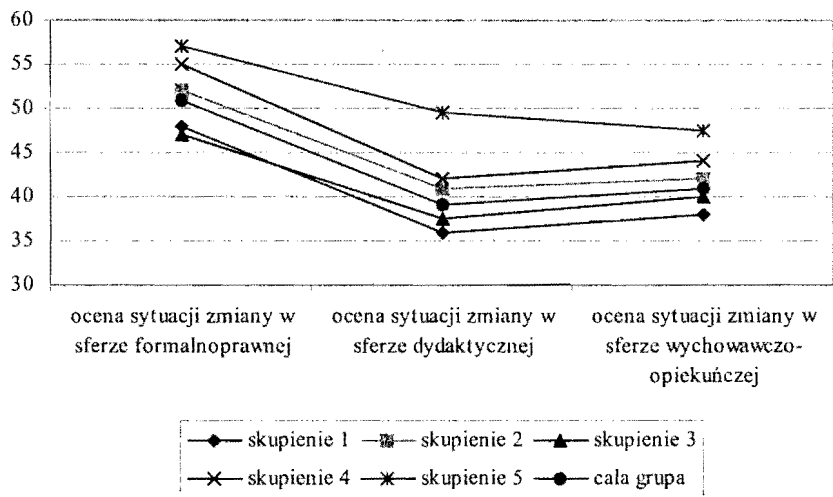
60
55
50
45
40
35
30

ocena sytuacji zmiany w sferze formalnoprawnej
ocena sytuacji zmiany w sferze dydaktycznej
ocena sytuacji zmiany w sferze wychowawczo-opiekuńczej

skupienie 1
skupienie 2
skupienie 3
skupienie 4
skupienie 5
cała grupa